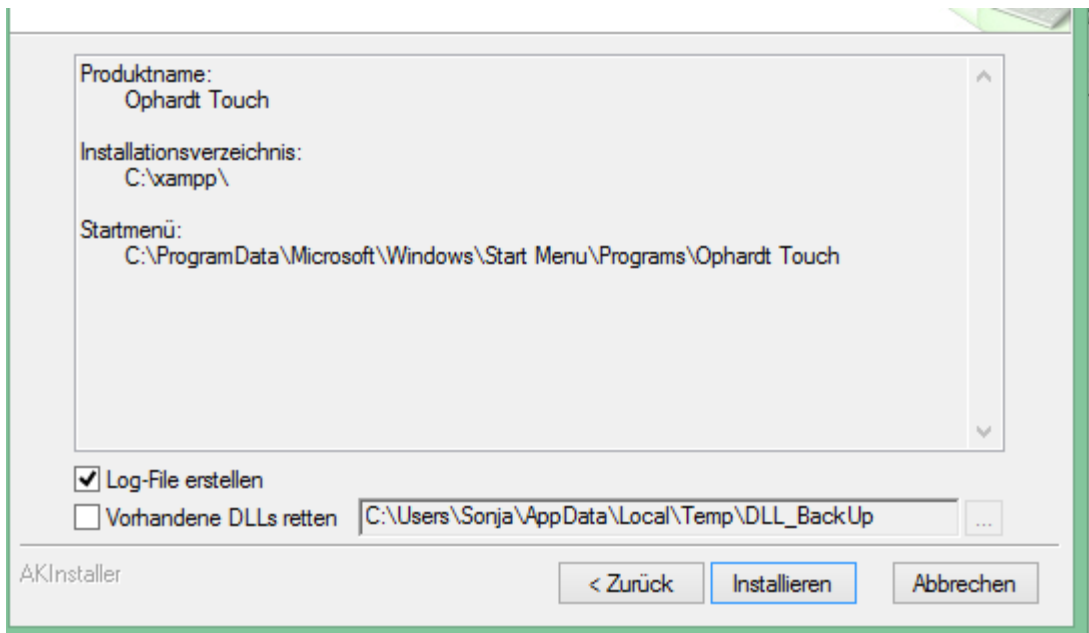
Produktname:
Ophardt Touch

Installationsverzeichnis:
C:\xampp\

Startmenü:
C:\ProgramData\Microsoft\Windows\Start Menu\Programs\Ophardt Touch

Log-File erstellen

Vorhandene DLLs retten

C:\Users\Sonja\AppData\Local\Temp\DLL_BackUp

...

AKInstaller

< Zurück

Installieren

Abbrechen